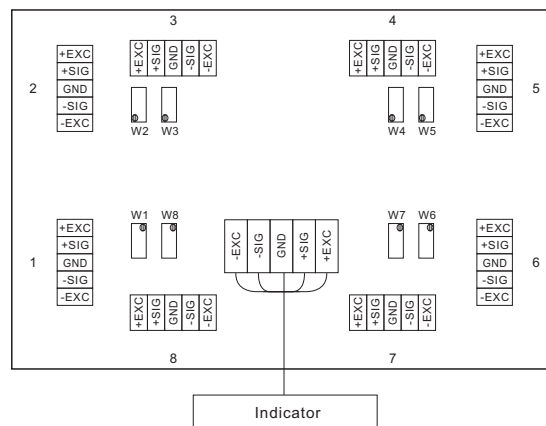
3

4

2

+EXC
+SIG
GND
-SIG
-EXC

+EXC +SIG GND -SIG -EXC

W2 W3

+EXC +SIG GND -SIG -EXC

W4 W5

+EXC
+SIG
GND
-SIG
-EXC

5

1

+EXC
+SIG
GND
-SIG
-EXC

W1 W8

-EXC -SIG GND +SIG +EXC

W7 W6

+EXC
+SIG
GND
-SIG
-EXC

6

+EXC +SIG GND -SIG -EXC

+EXC +SIG GND -SIG -EXC

8

7

Indicator